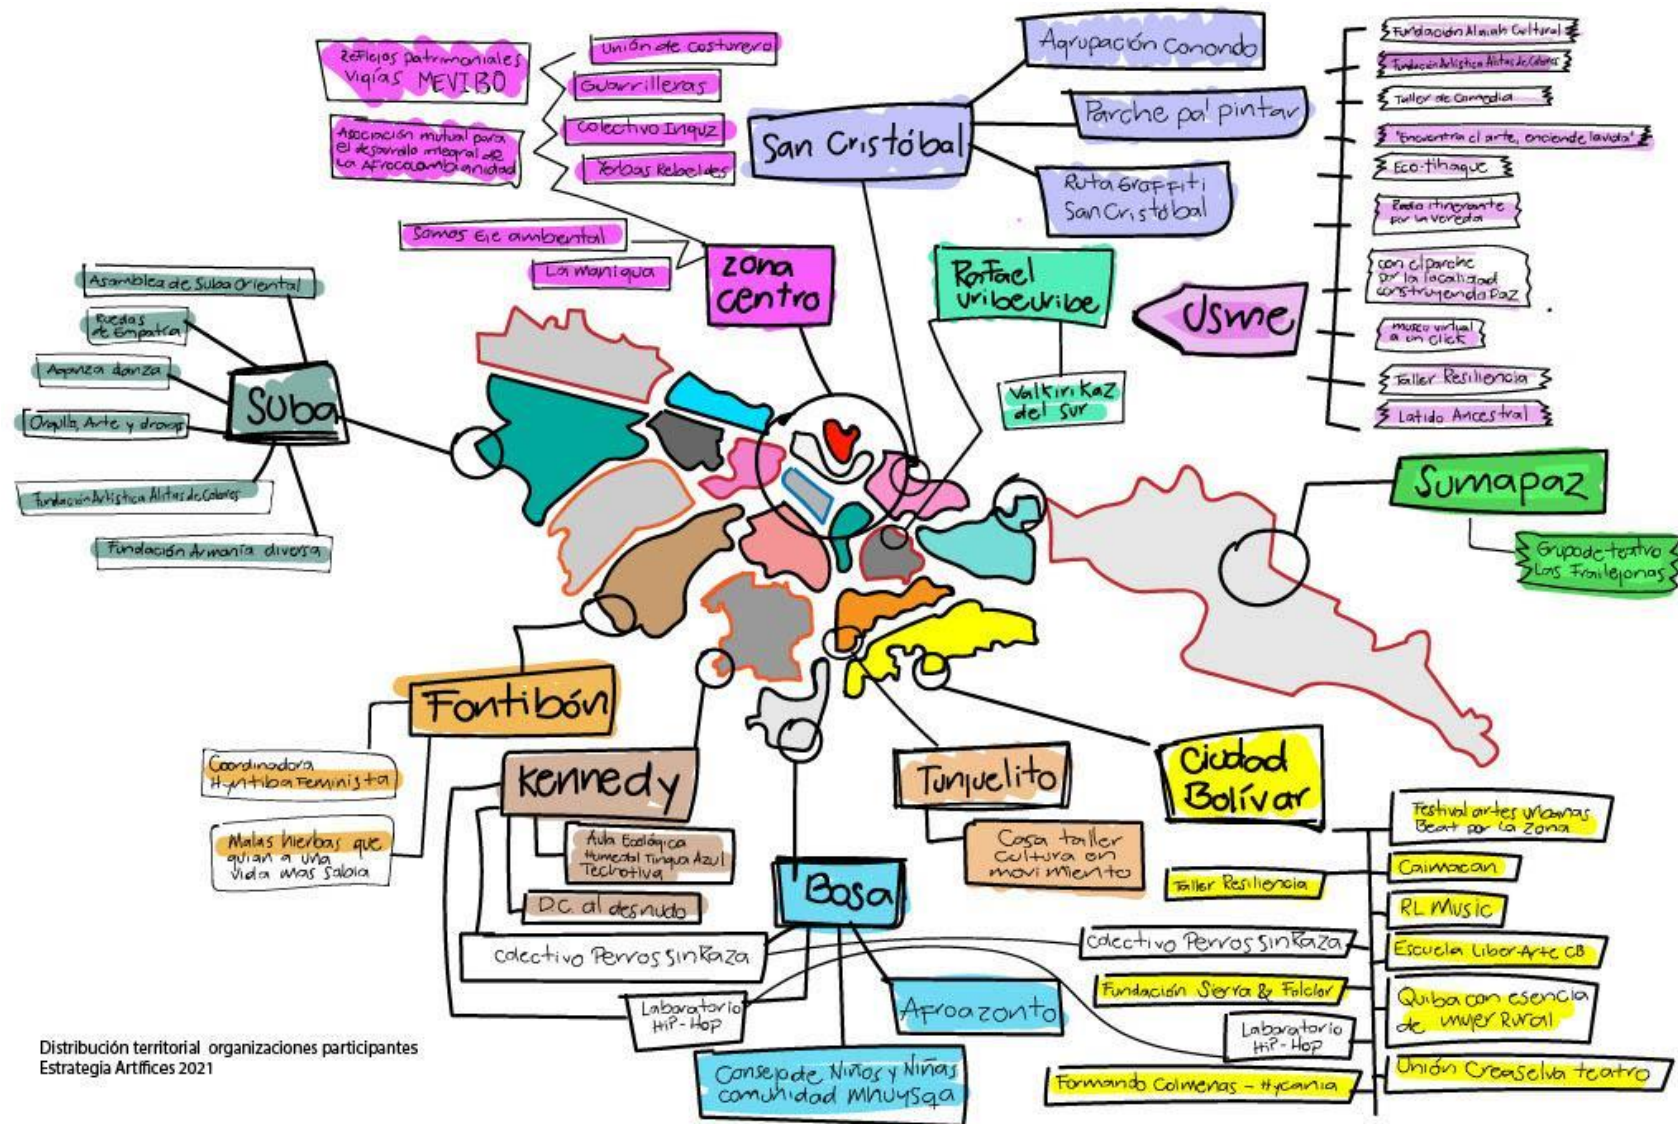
Reflejos patrimoniales Vigías MEVIBO

Asociación mutual para el desarrollo integral de la Afrocolombianidad

Unión de costurera

Guarrilleras

Colectivo Inquz

Yerbas Rebeldes

Somos Eje ambiental

La maniqua

Zona centro

Agrupación Conondo

Parche pa' pintar

San Cristóbal

Ruta Graffiti San Cristóbal

Rafael Uribe Uribe

Valkiri Kaz del Sur

Usme

Fundación Alaiah Cultural

Fundación Artística Alitas de Colores

Taller de Comedia

"Encuentra el arte, enciende la vida"

Eco-tihaque

Radio itinerante por la vereda

Con el parche por la localidad construyendo Paz

Museo virtual a un click

Taller Resiliencia

Latido Ancestral

Asamblea de Suba Oriental

Ruedas de Empatía

Aqenza danza

Orquilla, Arte y drogas

Suba

Fundación Artística Alitas de Colores

Fundación Armonía diversa

Sumapaz

Grupo de teatro Los Frailejonas

Fontibón

Coordinadora Hyntiba Feminista

Malas hierbas que guían a una vida más sana

Kennedy

Aula Ecológica Humedal Tingua Azul Tecnotiva

D.C. al desnudo

Colectivo Perros Sin Raza

Laboratorio Hip-Hop

Bosa

Aproazonto

Consejo de Niños y Niñas comunidad Mhuysqa

Tunjuelito

Casa taller Cultura en movimiento

Ciudad Bolívar

Festival artes urbanas Beat por la Zona

Caimacan

Taller Resiliencia

RL Music

Colectivo Perros Sin Raza

Escuela Liber-Arte CB

Fundación Sierra & Folclor

Quiba con esencia de mujer Rural

Laboratorio Hip-Hop

Unión Creaselva teatro

Formando Colmenas - Hycania

Distribución territorial organizaciones participantes
Estrategia Artífices 2021